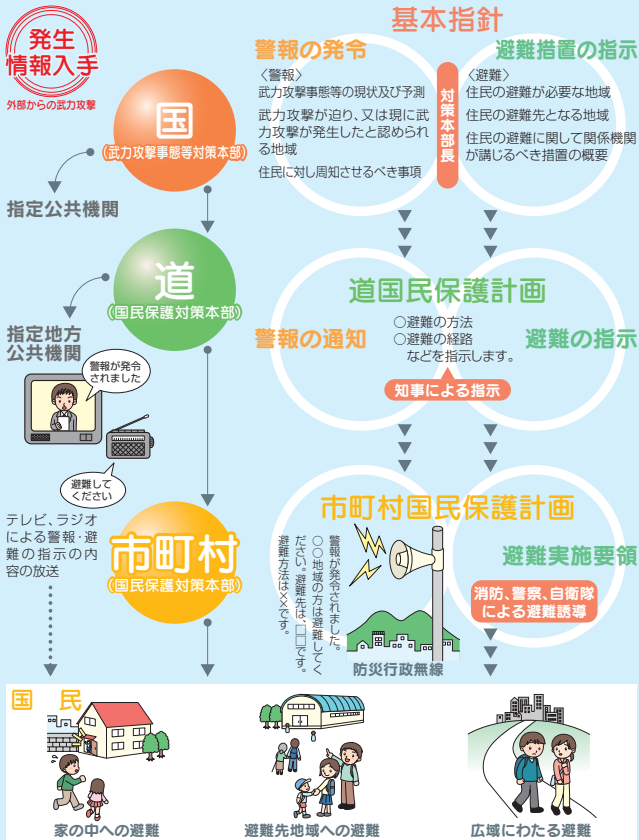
発生
情報入手
外部からの武力攻撃

国
(武力攻撃事態等対策本部)

指定公共機関

基本指針

警報の発令
〈警報〉
武力攻撃事態等の現状及び予測
武力攻撃が迫り、又は現に武力攻撃が発生したと認められる地域
住民に対し周知させるべき事項

対策本部長

避難措置の指示
〈避難〉
住民の避難が必要な地域
住民の避難先となる地域
住民の避難に関して関係機関が講じるべき措置の概要

道
(国民保護対策本部)

指定地方公共機関

警報が発令されました

避難してください

道国民保護計画
警報の通知
○避難の方法
○避難の経路
などを指示します。
避難の指示
知事による指示

テレビ、ラジオによる警報・避難の指示の内容の放送

市町村
(国民保護対策本部)

市町村国民保護計画
警報が発令されました。○○地域の方は避難してください。避難先は、□□です。避難方法は××です。
防災行政無線
避難実施要領
消防、警察、自衛隊による避難誘導

国民
家の中への避難
避難先地域への避難
広域にわたる避難